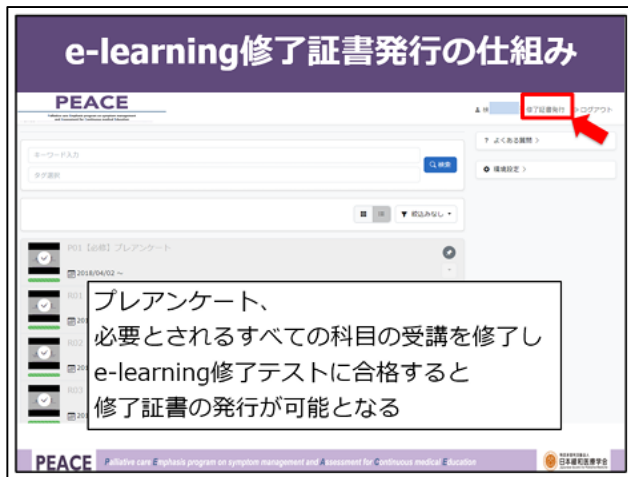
e-learning修了証書発行の仕組み

PEACE

Palliative care Emphasis program on symptom management and Assessment for Continuous medical Education

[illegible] 修了証書発行 ログアウト

キーワード入力

タグ選択

検索

? よくある質問 >

環境設定 >

絞込みなし

P01【必修】プレアンケート

2018/04/02 ～

R01

R02

R03

プレアンケート、
必要とされるすべての科目の受講を修了し
e-learning修了テストに合格すると
修了証書の発行が可能となる

PEACE Palliative care Emphasis program on symptom management and Assessment for Continuous medical Education

日本緩和医療学会